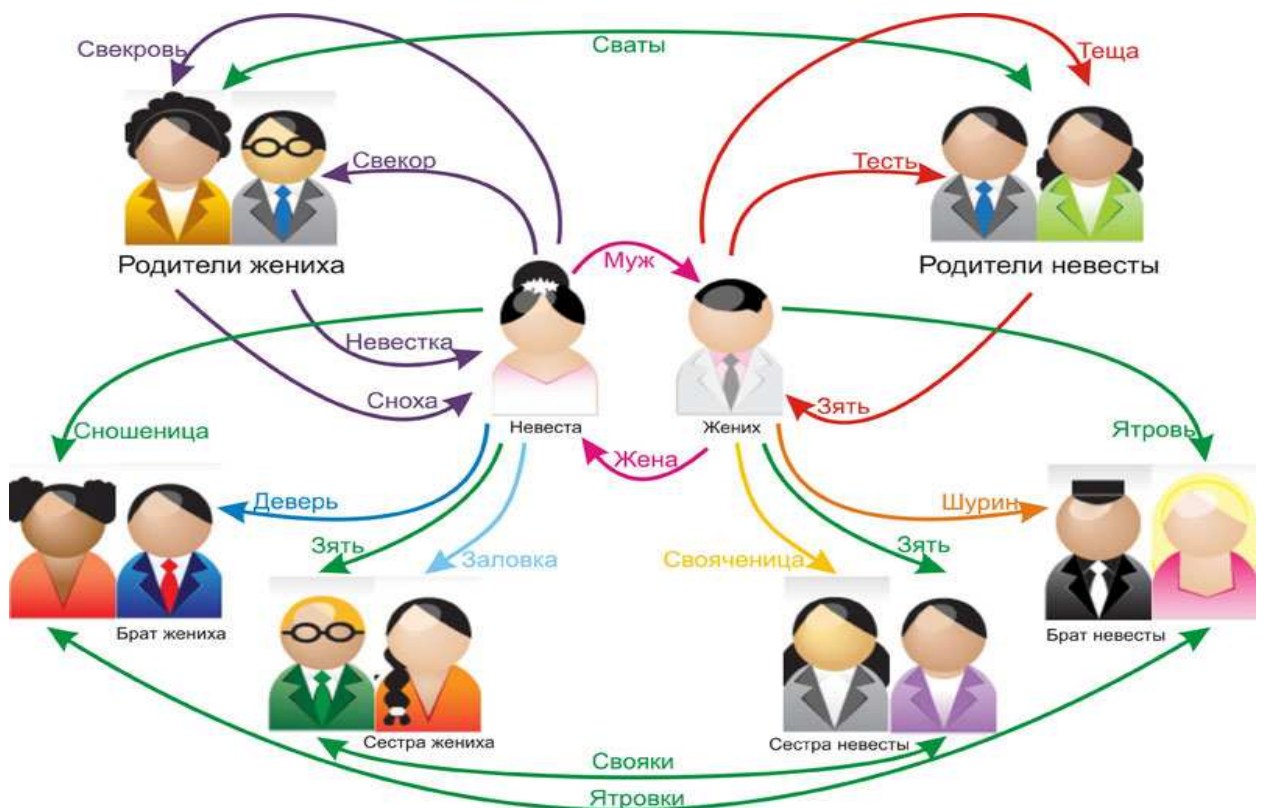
Свекровь
Сваты
Теща
Свекор
Тесть
Родители жениха
Муж
Родители невесты
Невестка
Сноха
Зять
Невеста
Жених
Сношеница
Жена
Ятровь
Деверь
Шурин
Зять
Заловка
Свояченица
Зять
Брат жениха
Брат невесты
Сестра жениха
Сестра невесты
Свояки
Ятровки